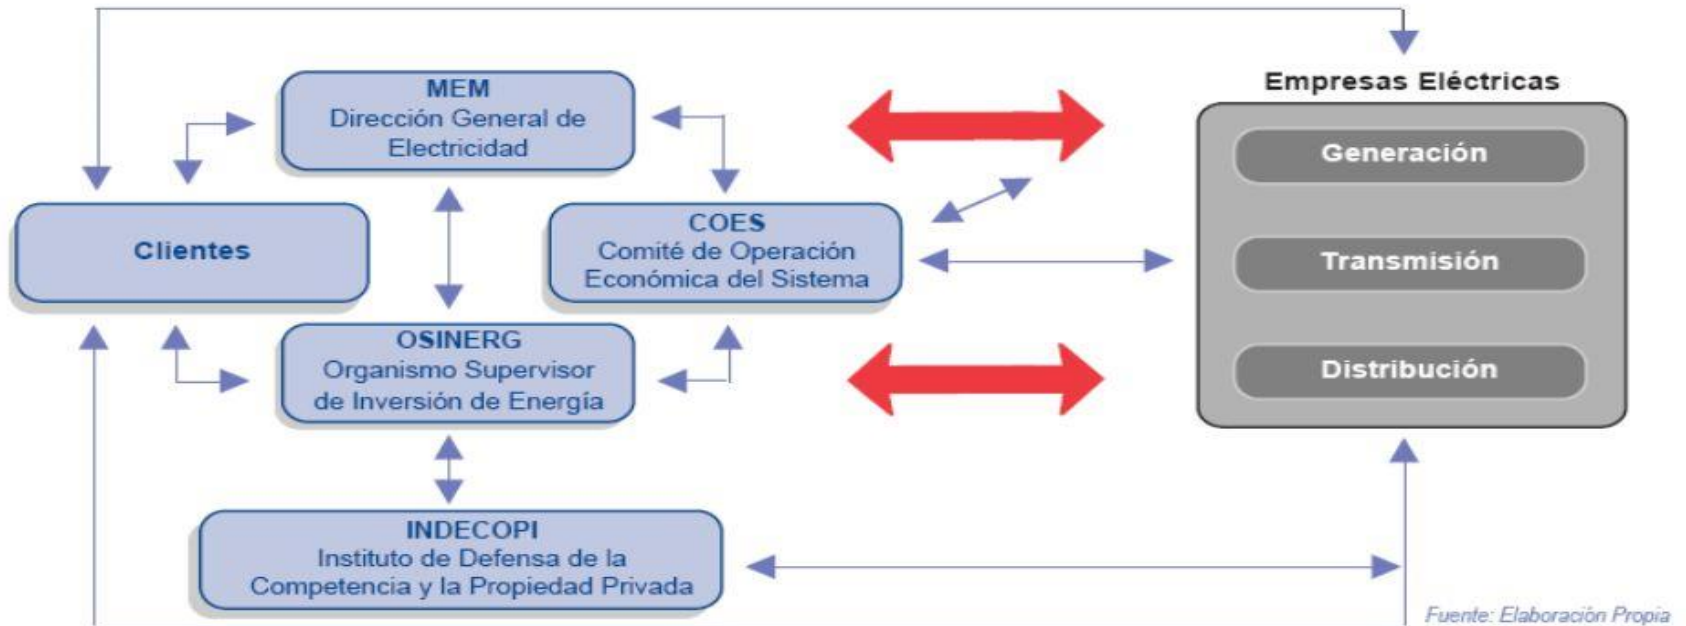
MEM
Dirección General de Electricidad

Empresas Eléctricas

Generación

Transmisión

Distribución

Clientes

COES
Comité de Operación Económica del Sistema

OSINERG
Organismo Supervisor de Inversión de Energía

INDECOPI
Instituto de Defensa de la Competencia y la Propiedad Privada

Fuente: Elaboración Propia